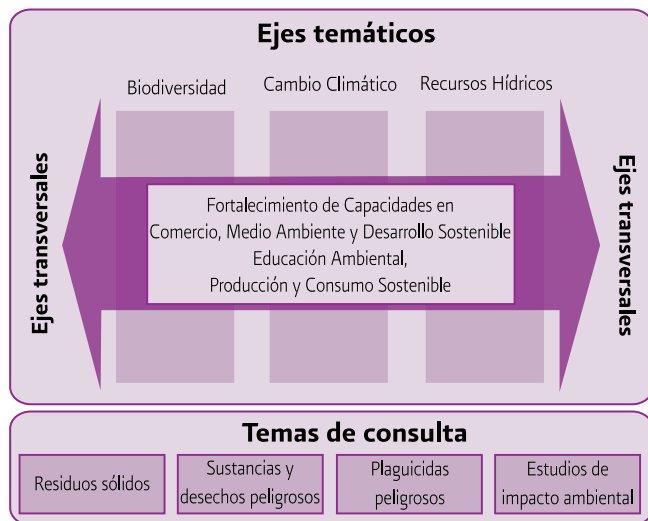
Ejes temáticos

Biodiversidad

Cambio Climático

Recursos Hídricos

Ejes transversales

Fortalecimiento de Capacidades en Comercio, Medio Ambiente y Desarrollo Sostenible
Educación Ambiental,
Producción y Consumo Sostenible

Ejes transversales

Temas de consulta

Residuos sólidos

Sustancias y desechos peligrosos

Plaguicidas peligrosos

Estudios de impacto ambiental